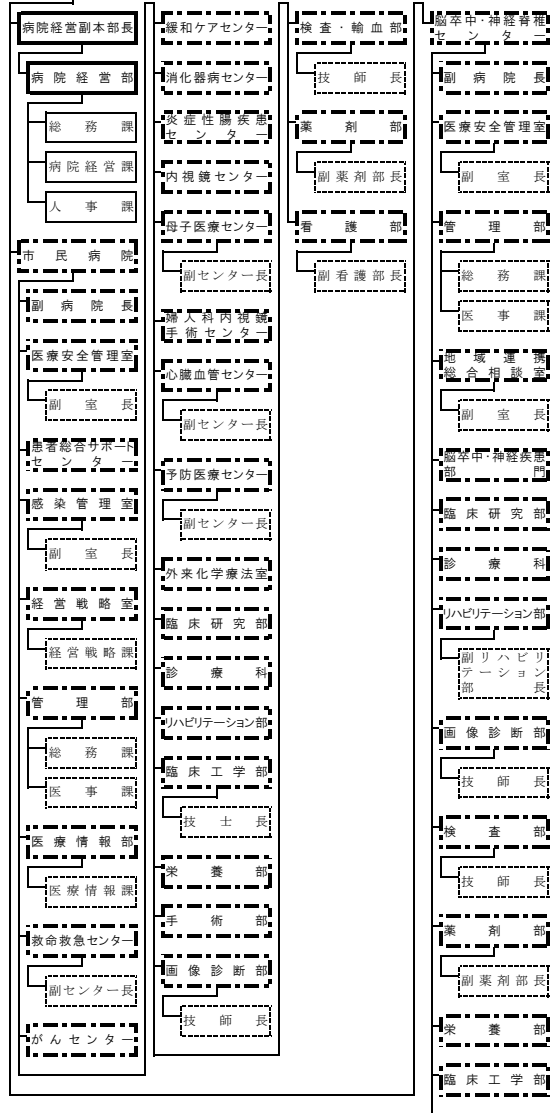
病院経営副本部長

病院経営部

総務課

病院経営課

人事課

市民病院

副病院長

医療安全管理室

副室長

患者総合サポートセンター

感染管理室

副室長

経営戦略室

経営戦略課

管理部

総務課

医事課

医療情報部

医療情報課

救命救急センター

副センター長

がんセンター

緩和ケアセンター

消化器病センター

炎症性腸疾患センター

内視鏡センター

母子医療センター

副センター長

婦人科内視鏡手術センター

心臓血管センター

副センター長

予防医療センター

副センター長

外来化学療法室

臨床研究部

診療科

リハビリテーション部

臨床工学部

技士長

栄養部

手術部

画像診断部

技師長

検査・輸血部

技師長

薬剤部

副薬剤部長

看護部

副看護部長

脳卒中・神経脊椎センター

副病院長

医療安全管理室

副室長

管理部

総務課

医事課

地域連携総合相談室

副室長

脳卒中・神経疾患専門部

臨床研究部

診療科

リハビリテーション部

副リハビリテーション部長

画像診断部

技師長

検査部

技師長

薬剤部

副薬剤部長

栄養部

臨床工学部